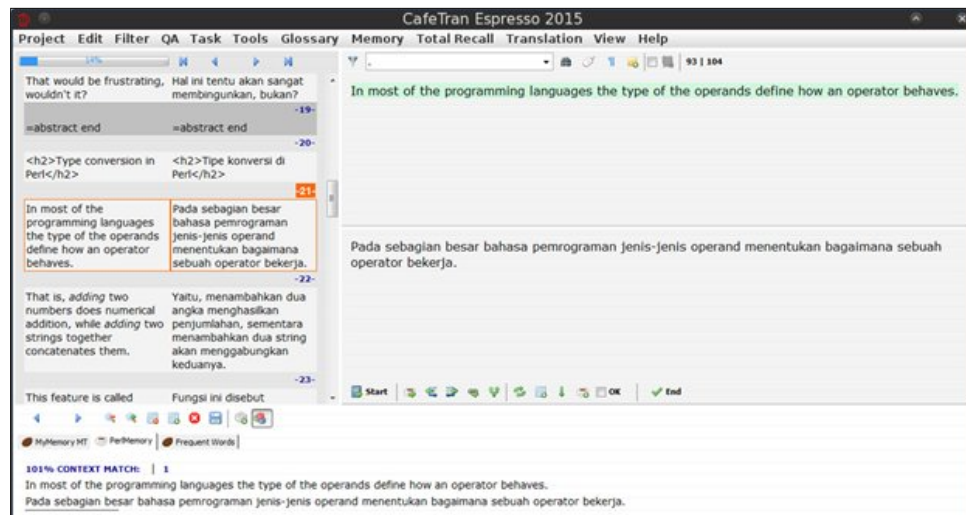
CafeTran Espresso 2015

Project Edit Filter QA Task Tools Glossary Memory Total Recall Translation View Help

14%

93 | 104

That would be frustrating, wouldn't it? | Hal ini tentu akan sangat membingunkan, bukan?

-19-

=abstract end | =abstract end

-20-

<h2>Type conversion in Perl</h2> | <h2>Tipe konversi di Perl</h2>

-21-

In most of the programming languages the type of the operands define how an operator behaves. | Pada sebagian besar bahasa pemrograman jenis-jenis operand menentukan bagaimana sebuah operator bekerja.

-22-

That is, *adding* two numbers does numerical addition, while *adding* two strings together concatenates them. | Yaitu, menambahkan dua angka menghasilkan penjumlahan, sementara menambahkan dua string akan menggabungkan keduanya.

-23-

This feature is called | Fungsi ini disebut

In most of the programming languages the type of the operands define how an operator behaves.

Pada sebagian besar bahasa pemrograman jenis-jenis operand menentukan bagaimana sebuah operator bekerja.

Start

OK

End

MyMemory MT | PerlMemory | Frequent Words

101% CONTEXT MATCH: | 1

In most of the programming languages the type of the operands define how an operator behaves.

Pada sebagian besar bahasa pemrograman jenis-jenis operand menentukan bagaimana sebuah operator bekerja.